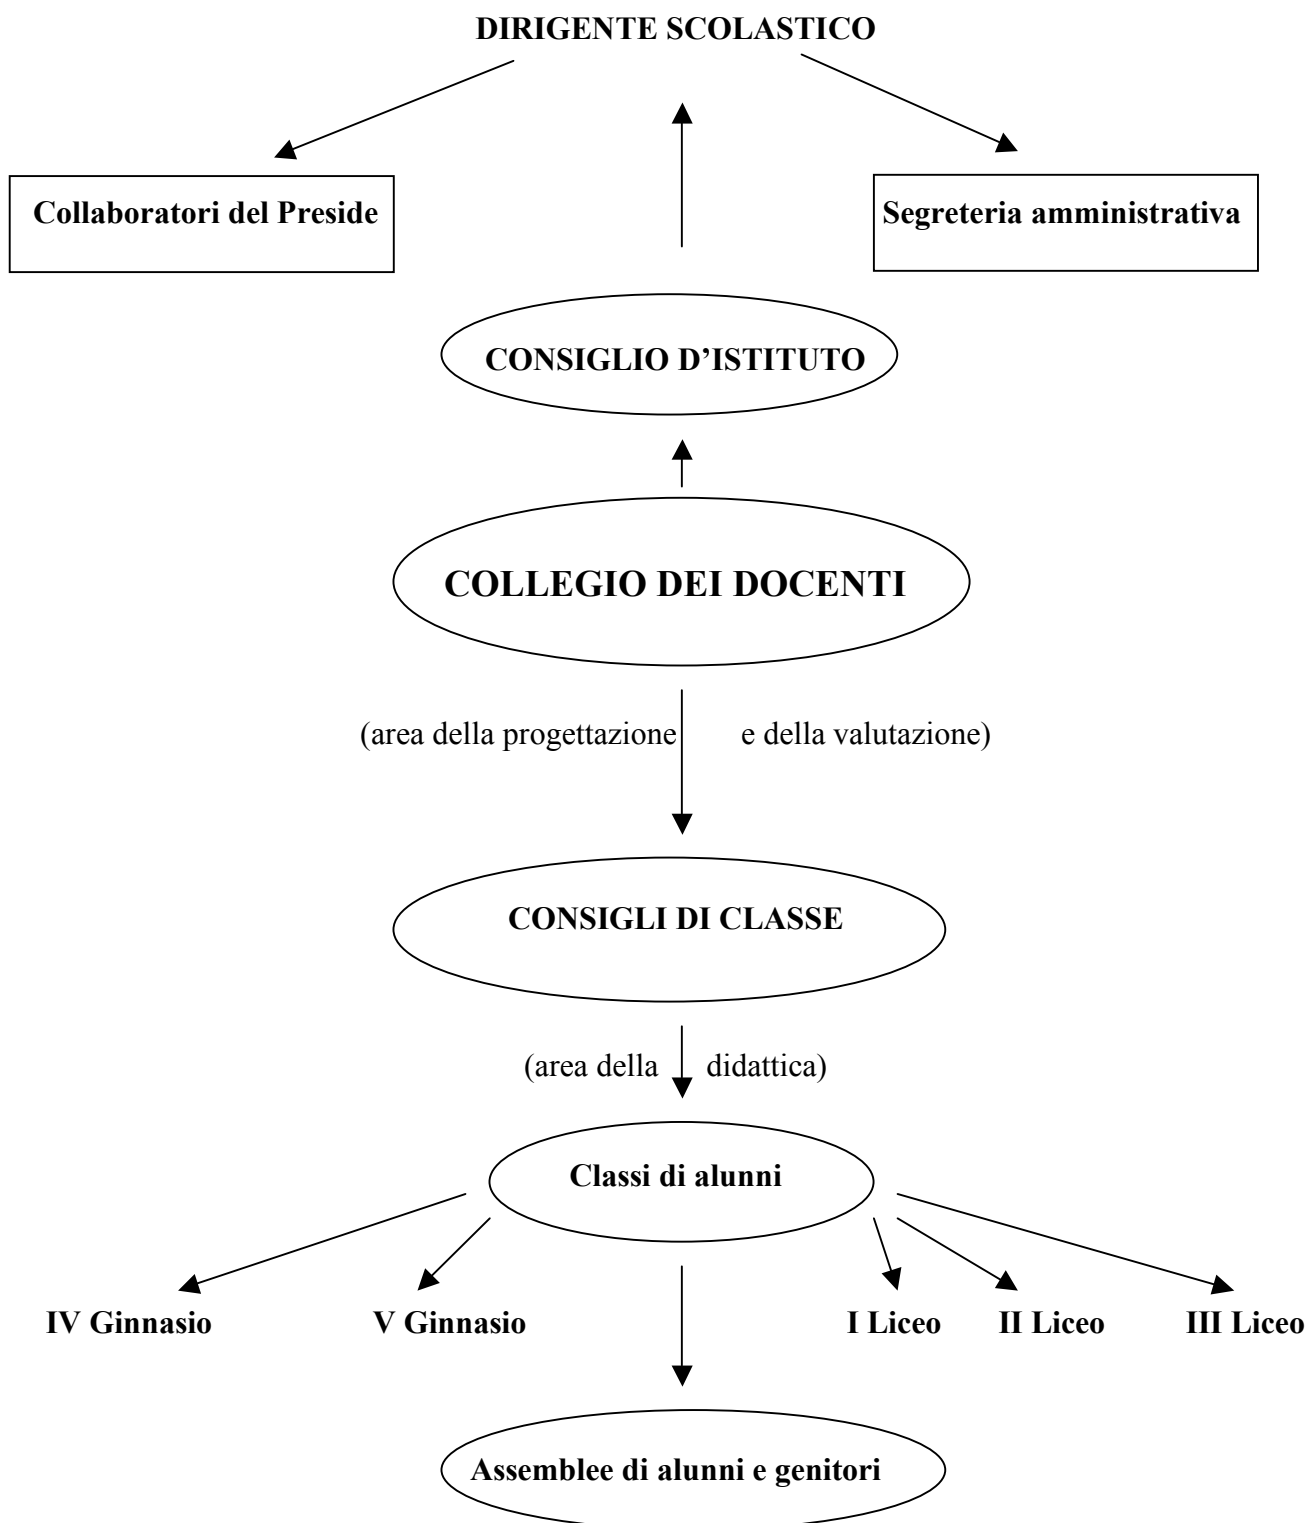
DIRIGENTE SCOLASTICO

Collaboratori del Preside

Segreteria amministrativa

CONSIGLIO D’ISTITUTO

COLLEGIO DEI DOCENTI

(area della progettazione e della valutazione)

CONSIGLI DI CLASSE

(area della didattica)

Classi di alunni

IV Ginnasio

V Ginnasio

I Liceo

II Liceo

III Liceo

Assemblee di alunni e genitori